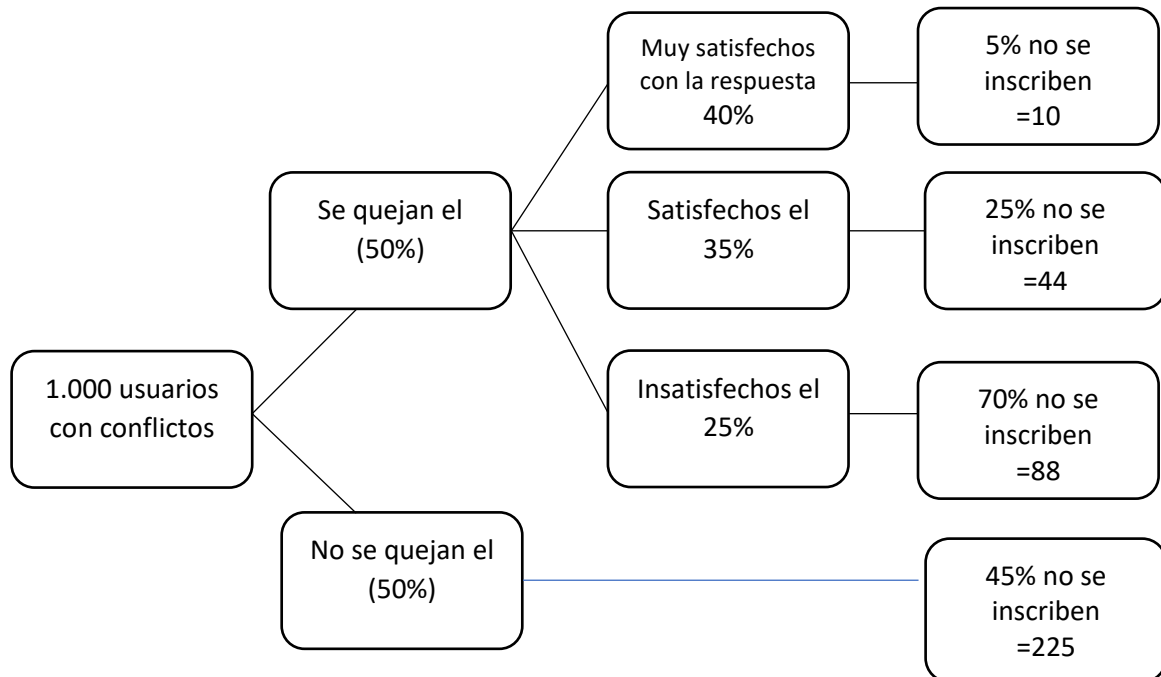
1.000 usuarios con conflictos

Se quejan el (50%)

Muy satisfechos con la respuesta 40%

5% no se inscriben =10

Satisfechos el 35%

25% no se inscriben =44

Insatisfechos el 25%

70% no se inscriben =88

No se quejan el (50%)

45% no se inscriben =225